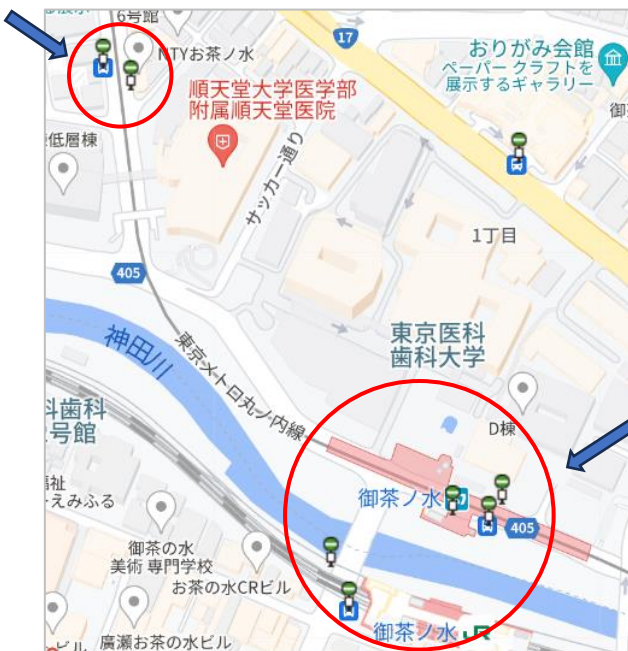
16号館
NTYお茶ノ水
17
おりがみ会館
ペーパー クラフトを
展示するギャラリー
順天堂大学医学部
附属順天堂医院
御
低層棟
サッカー通り
1丁目
405
神田川
東京メトロ丸ノ内線
東京医科
歯科大学
科歯科
号館
D棟
御茶ノ水
405
社
えみふる
御茶の水
美術 専門学校
お茶の水CRビル
ビル
廣瀬お茶の水ビル
御茶ノ水